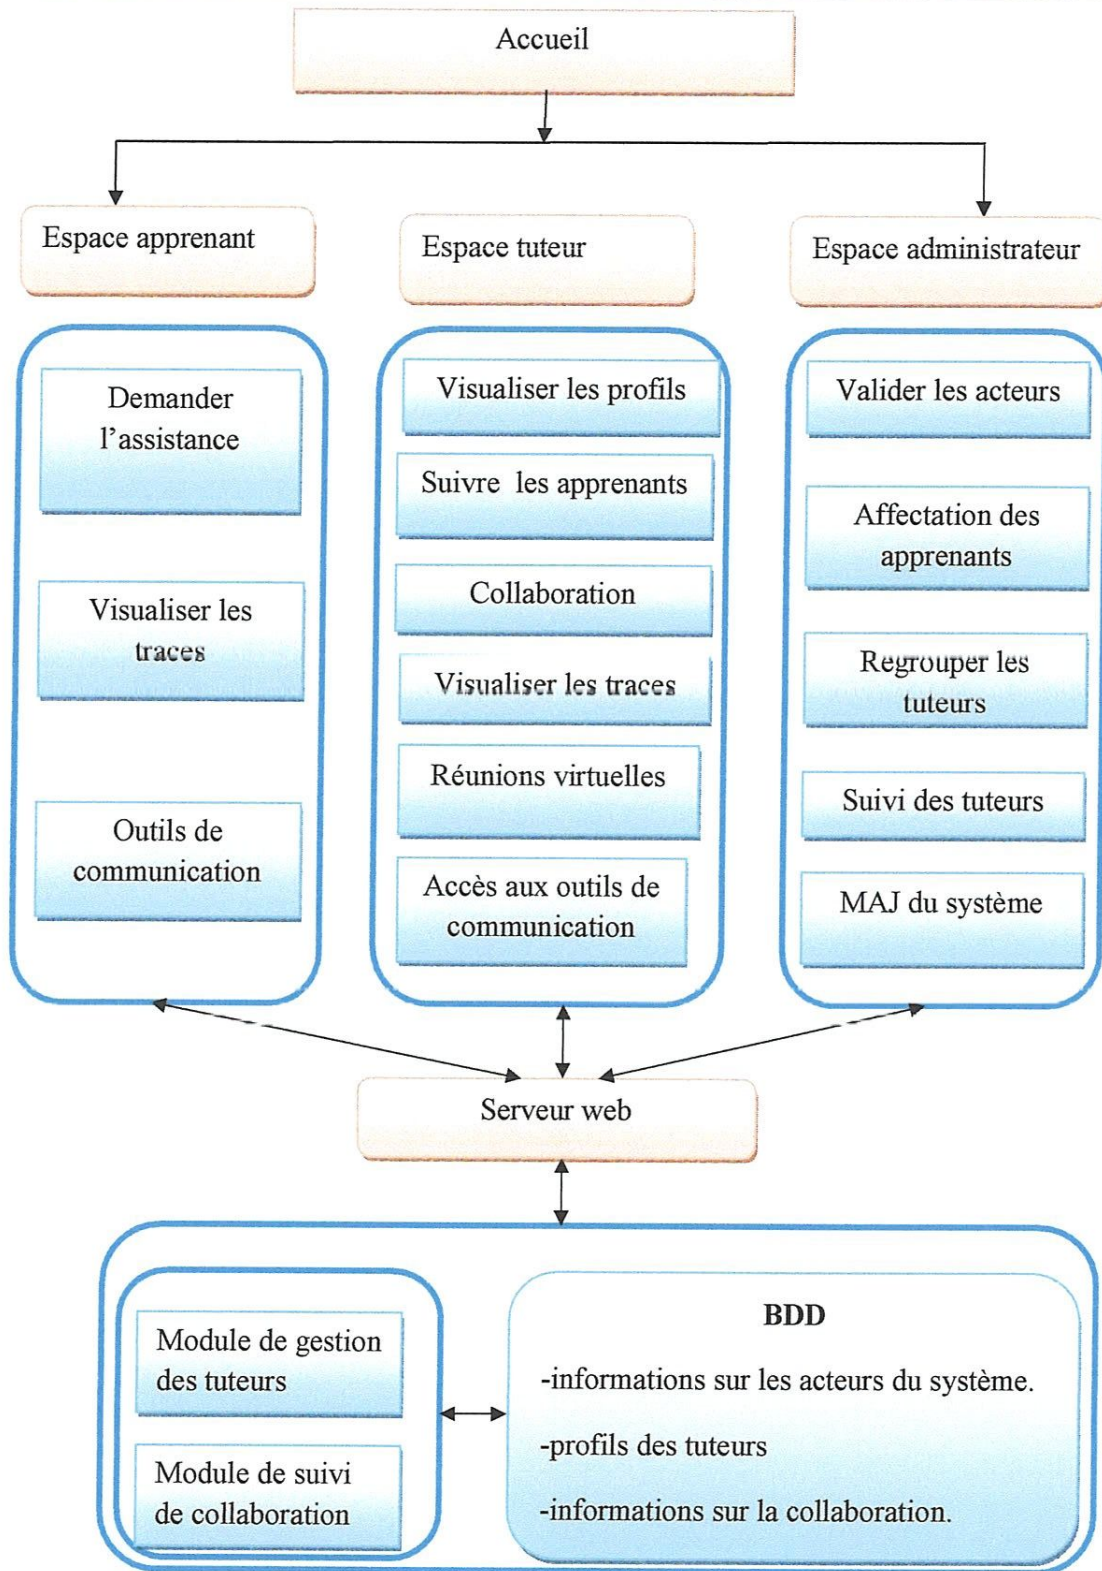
Accueil

Espace apprenant

Espace tuteur

Espace administrateur

Demander l'assistance

Visualiser les traces

Outils de communication

Visualiser les profils

Suivre les apprenants

Collaboration

Visualiser les traces

Réunions virtuelles

Accès aux outils de communication

Valider les acteurs

Affectation des apprenants

Regrouper les tuteurs

Suivi des tuteurs

MAJ du système

Serveur web

Module de gestion des tuteurs

Module de suivi de collaboration

BDD

-informations sur les acteurs du système.

-profils des tuteurs

-informations sur la collaboration.